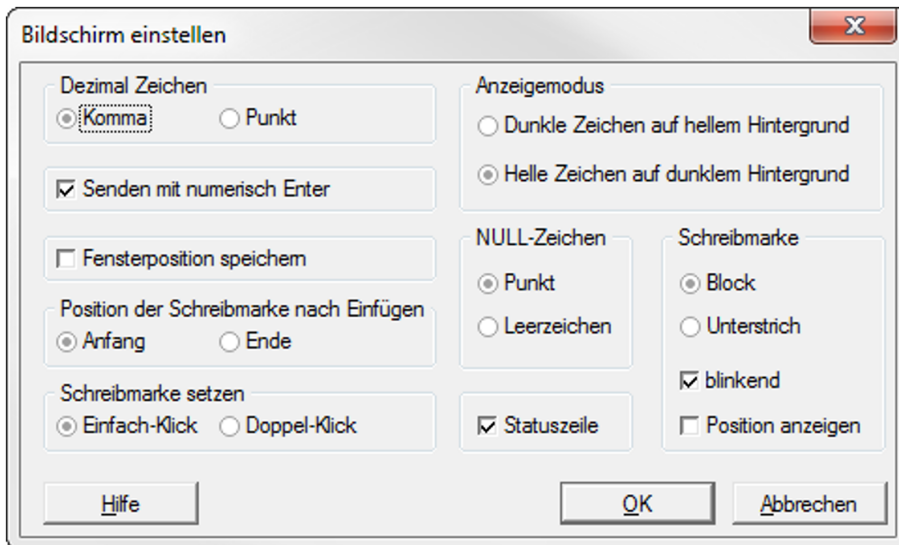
Bildschirm einstellen

Dezimal Zeichen
Komma
Punkt

Senden mit numerisch Enter

Fensterposition speichern

Position der Schreibmarke nach Einfügen
Anfang
Ende

Schreibmarke setzen
Einfach-Klick
Doppel-Klick

Anzeigemodus
Dunkle Zeichen auf hellem Hintergrund
Helle Zeichen auf dunklem Hintergrund

NULL-Zeichen
Punkt
Leerzeichen

Schreibmarke
Block
Unterstrich
blinkend
Position anzeigen

Statuszeile

Hilfe
OK
Abbrechen